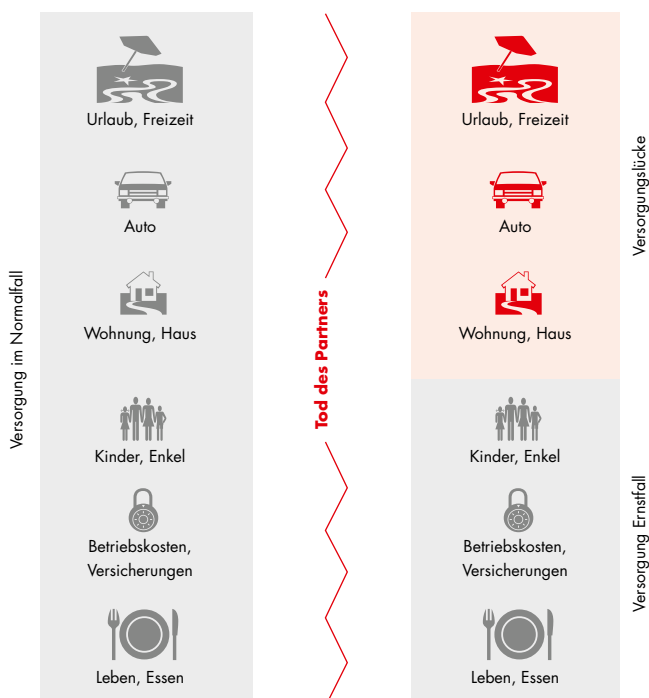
Versorgung im Normalfall

Urlaub, Freizeit

Auto

Wohnung, Haus

Kinder, Enkel

Betriebskosten, Versicherungen

Leben, Essen

Tod des Partners

Urlaub, Freizeit

Auto

Wohnung, Haus

Kinder, Enkel

Betriebskosten, Versicherungen

Leben, Essen

Versorgungslücke

Versorgung Ernstfall